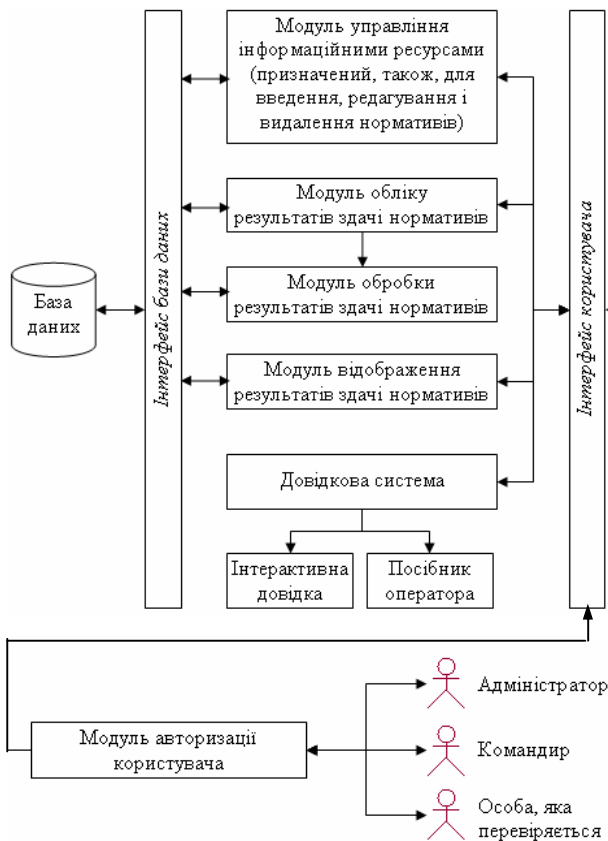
База даних

Інтерфейс бази даних

Модуль управління інформаційними ресурсами (призначений, також, для введення, редагування і видалення нормативів)

Модуль обліку результатів здачі нормативів

Модуль обробки результатів здачі нормативів

Модуль відображення результатів здачі нормативів

Довідкова система

Інтерактивна довідка

Посібник оператора

Інтерфейс користувача

Модуль авторизації користувача

Адміністратор

Командир

Особа, яка перевіряється